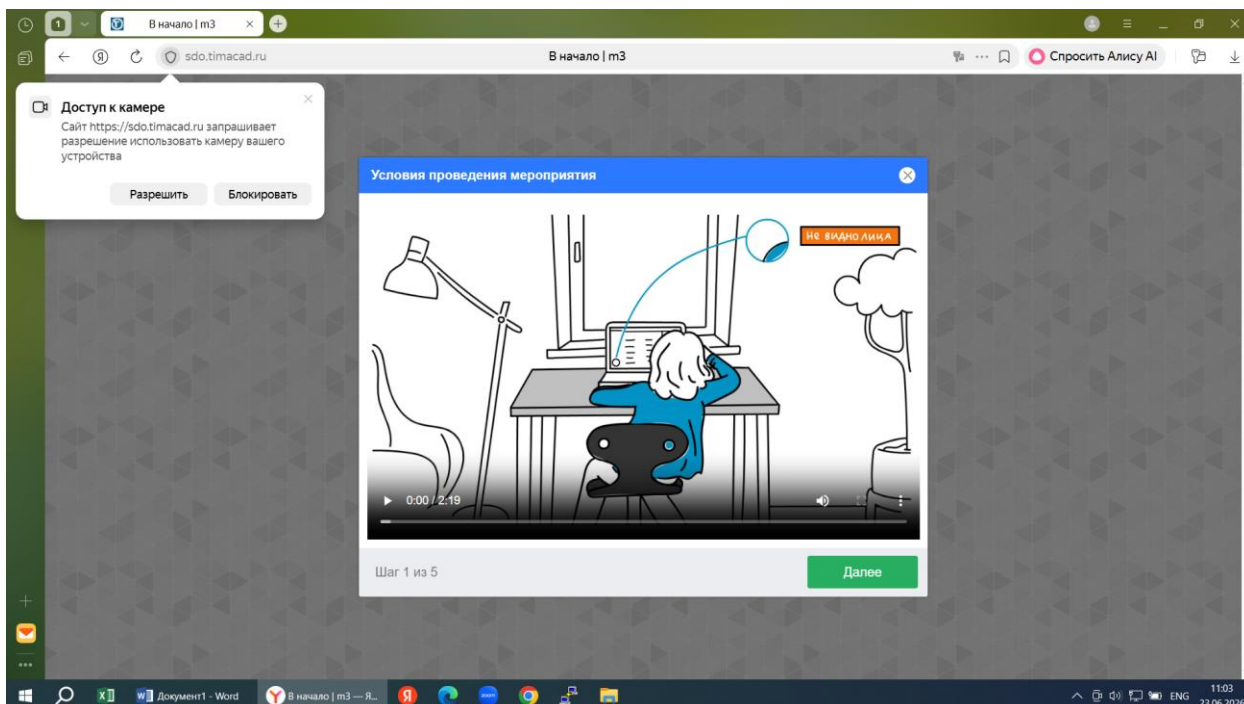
В начало | m3

sdo.timacad.ru

В начало | m3

Спросить Алису AI

Доступ к камере

Сайт https://sdo.timacad.ru запрашивает разрешение использовать камеру вашего устройства

Разрешить

Блокировать

Условия проведения мероприятия

не видно лица

0:00 / 2:19

Шаг 1 из 5

Далее

Документ1 - Word

В начало | m3 — Я...

ENG

11:03

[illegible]